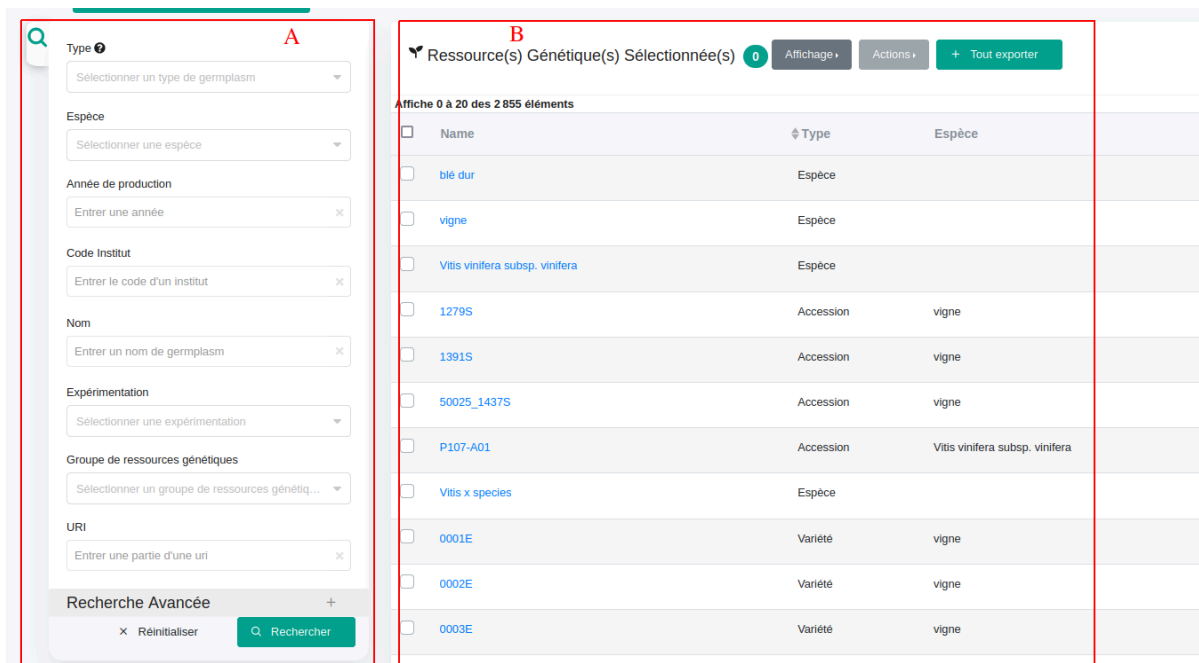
A

Type ❓
Sélectionner un type de germplasm

Espèce
Sélectionner une espèce

Année de production
Entrer une année

Code Institut
Entrer le code d'un institut

Nom
Entrer un nom de germplasm

Expérimentation
Sélectionner une expérimentation

Groupe de ressources génétiques
Sélectionner un groupe de ressources génétiq...

URI
Entrer une partie d'une uri

Recherche Avancée +

× Réinitialiser
Rechercher

B

Ressource(s) Génétique(s) Sélectionnée(s) 0 Affichage Actions + Tout exporter

Affiche 0 à 20 des 2 855 éléments

| | Name | Type | Espèce |
|---|---|---|---|
| | blé dur | Espèce | |
| | vigne | Espèce | |
| | Vitis vinifera subsp. vinifera | Espèce | |
| | 1279S | Accession | vigne |
| | 1391S | Accession | vigne |
| | 50025_1437S | Accession | vigne |
| | P107-A01 | Accession | Vitis vinifera subsp. vinifera |
| | Vitis x species | Espèce | |
| | 0001E | Variété | vigne |
| | 0002E | Variété | vigne |
| | 0003E | Variété | vigne |